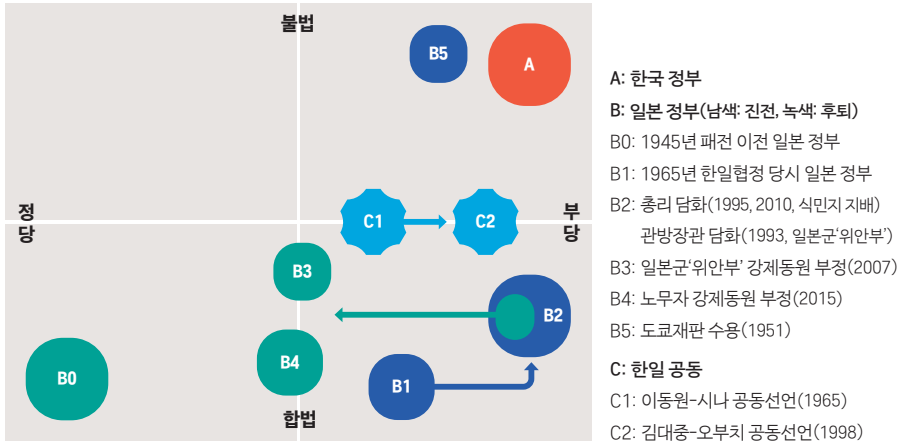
불법

B5

A

정당

C1

C2

부당

B3

B2

B0

B4

B1

합법

A: 한국 정부

B: 일본 정부(남색: 진전, 녹색: 후퇴)

B0: 1945년 패전 이전 일본 정부

B1: 1965년 한일협정 당시 일본 정부

B2: 총리 담화(1995, 2010, 식민지 지배)
관방장관 담화(1993, 일본군'위안부')

B3: 일본군'위안부' 강제동원 부정(2007)

B4: 노무자 강제동원 부정(2015)

B5: 도쿄재판 수용(1951)

C: 한일 공동

C1: 이동원-시나 공동선언(1965)

C2: 김대중-오부치 공동선언(1998)